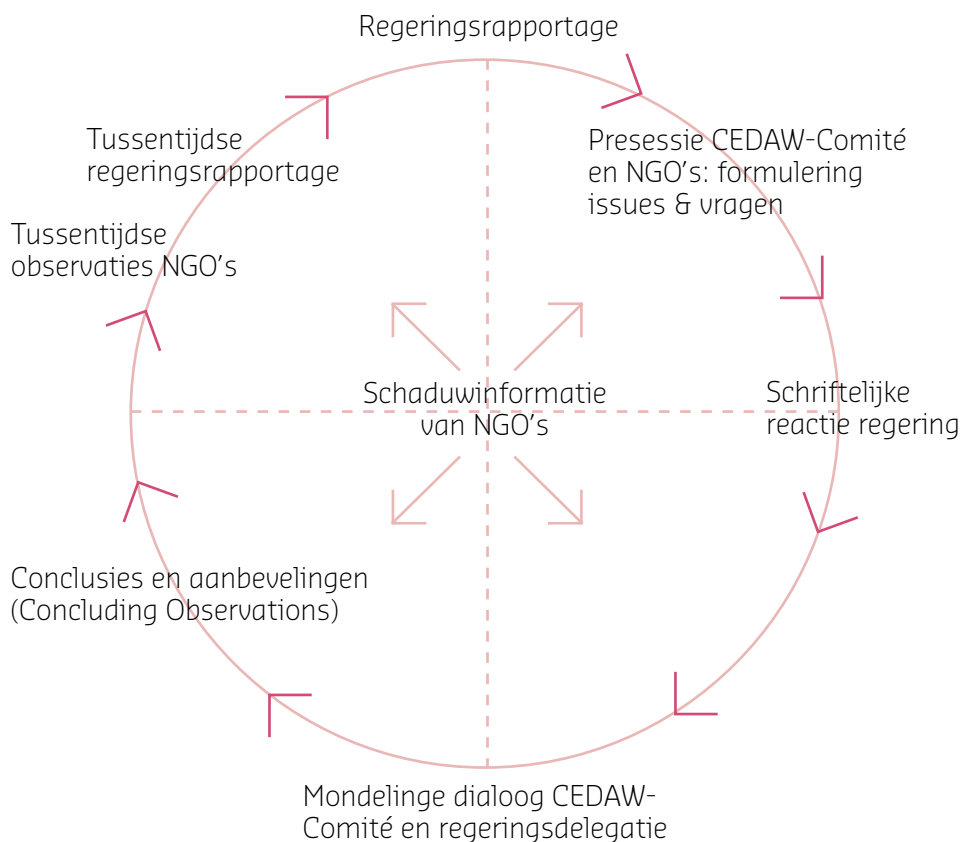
Regeringsrapportage

Presessie CEDAW-Comité en NGO's: formulering issues & vragen

Schriftelijke reactie regering

Mondelinge dialoog CEDAW-Comité en regeringsdelegatie

Conclusies en aanbevelingen (Concluding Observations)

Tussentijdse observaties NGO's

Tussentijdse regeringsrapportage

Schaduwinformatie van NGO's